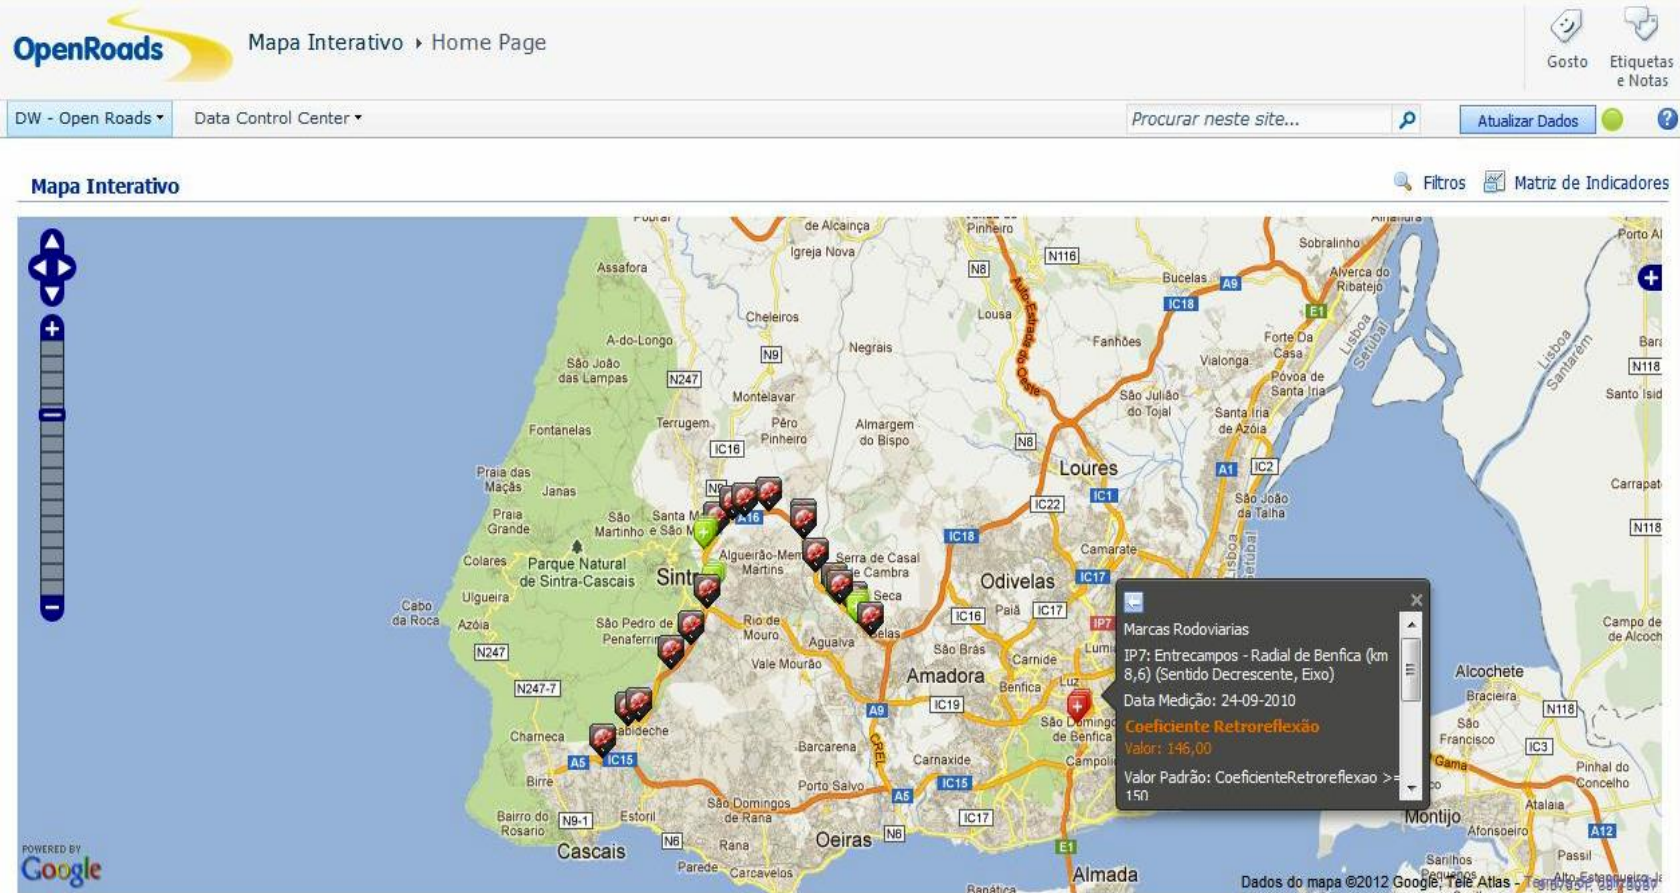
OpenRoads

Mapa Interativo ▸ Home Page

Gosto

Etiquetas e Notas

DW - Open Roads ▾

Data Control Center ▾

Procurar neste site...

Atualizar Dados

Mapa Interativo

Filtros

Matriz de Indicadores

Marcas Rodoviarias

IP7: Entrecampos - Radial de Benfica (km 8,6) (Sentido Decrescente, Eixo)

Data Medição: 24-09-2010

Coeficiente Retroreflexão

Valor: 146,00

Valor Padrão: CoeficienteRetroreflexao >= 150

de Alcainça, Pinheiro, Sobralinho, Porto Al, Assafora, Igreja Nova, N116, N8, Bucelas, A9, Alverca do Ribatejo, IC18, E1, Cheleiros, Lousa, A-do-Longo, N9, Negrais, Fanhões, Forte Da Casa, São João das Lampas, N247, Vialonga, Póvoa de Santa Iria, Bar, N118, Montelavar, Santo Isid, Fontanelas, Terrugem, Pêro Pinheiro, Almargem do Bispo, São Julião do Tojal, Santa Iria de Azóia, IC16, N8, Praia das Maçãs, Janas, Loures, A1, IC2, Carrapat, IC1, São João da Talha, Praia Grande, São Martinho, Santa, A16, IC22, N118, Colares, Parque Natural de Sintra-Cascais, Algueirão-Mem Martins, Serra de Casal de Cambra, IC18, Camarate, Sintra, Odivelas, IC17, Ulgueira, Seca, Cabo da Roca, Azóia, São Pedro de Penaferrim, Rio de Mouro, IC16, Paiã, IC17, Belas, Campo de de Alcoch, N247, Agualva, São Brás, Carnide, Vale Mourão, Amadora, Alcochete, N247-7, Benfica, Luz, Bracieira, A9, IC19, São Domingos de Benfica, São Francisco, N118, Chameca, Abideche, Barcarena, CREL, IC3, A5, IC15, Carnaxide, Campolide, Gama, Pinhal do Concelho, Birre, Porto Salvo, IC15, A5, São Domingos de Rana, Atalaia, Bairro do Rosario, N9-1, Estoril, IC17, Montijo, Afonsoeiro, A12, N6, N6, Cascais, Rana, Oeiras, E1, Passil, Parede, Carcavelos, Almada, Sarilhos Pequenos

POWERED BY Google

Dados do mapa ©2012 Google, Tele Atlas - Termos de utilização